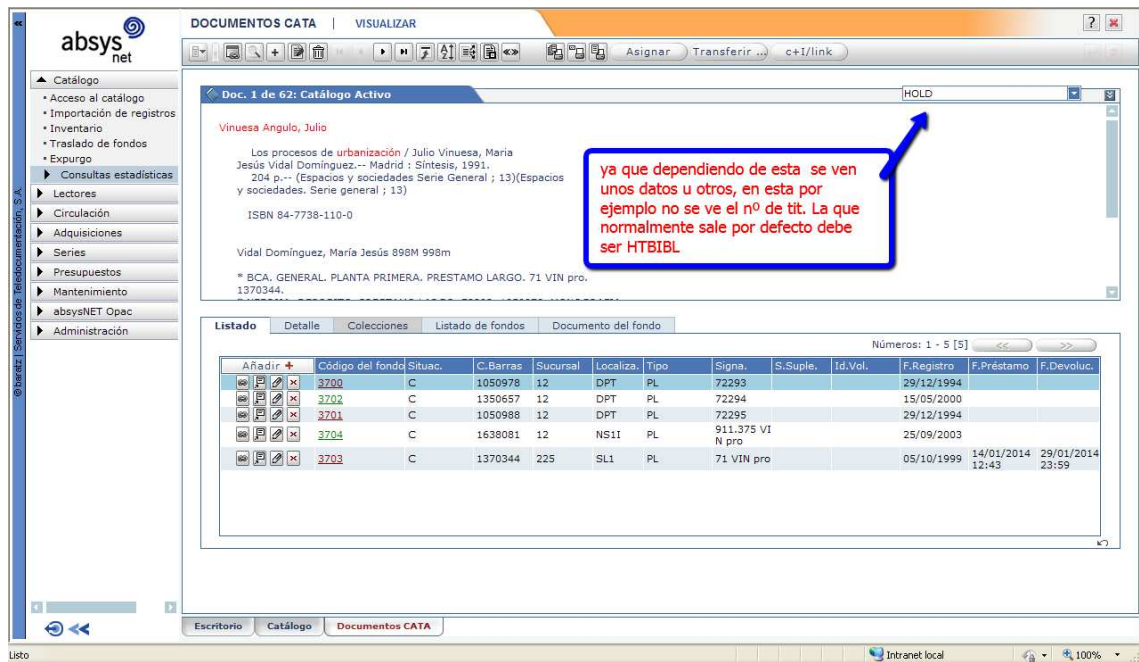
absys net

DOCUMENTOS CATA | VISUALIZAR

Asignar | Transferir ... | c+I/link

▲ Catálogo
• Acceso al catálogo
• Importación de registros
• Inventario
• Traslado de fondos
• Expurgo
▶ Consultas estadísticas
▶ Lectores
▶ Circulación
▶ Adquisiciones
▶ Series
▶ Presupuestos
▶ Mantenimiento
▶ absysNET Opac
▶ Administración

© baratz | Servicios de Teledocumentación, S.A.

Doc. 1 de 62: Catálogo Activo

HOLD

Vinuesa Angulo, Julio

Los procesos de urbanización / Julio Vinuesa, Maria Jesús Vidal Domínguez.-- Madrid : Síntesis, 1991.
204 p.-- (Espacios y sociedades Serie General ; 13)(Espacios y sociedades. Serie general ; 13)

ISBN 84-7738-110-0

Vidal Domínguez, María Jesús 898M 998m

* BCA. GENERAL. PLANTA PRIMERA. PRESTAMO LARGO. 71 VIN pro. 1370344.

ya que dependiendo de esta se ven unos datos u otros, en esta por ejemplo no se ve el nº de tit. La que normalmente sale por defecto debe ser HTBIBL

Listado | Detalle | Colecciones | Listado de fondos | Documento del fondo

Números: 1 - 5 [5]

| Añadir + | Código del fondo | Situac. | C.Barras | Sucursal | Localiza. | Tipo | Signa. | S.Suple. | Id.Vol. | F.Registro | F.Préstamo | F.Devoluc. |
|---|---|---|---|---|---|---|---|---|---|---|---|---|
| | 3700 | C | 1050978 | 12 | DPT | PL | 72293 | | | 29/12/1994 | | |
| | 3702 | C | 1350657 | 12 | DPT | PL | 72294 | | | 15/05/2000 | | |
| | 3701 | C | 1050988 | 12 | DPT | PL | 72295 | | | 29/12/1994 | | |
| | 3704 | C | 1638081 | 12 | NS1I | PL | 911.375 VI N pro | | | 25/09/2003 | | |
| | 3703 | C | 1370344 | 225 | SL1 | PL | 71 VIN pro | | | 05/10/1999 | 14/01/2014 12:43 | 29/01/2014 23:59 |

Escritorio | Catálogo | Documentos CATA

Listo | Intranet local | 100%